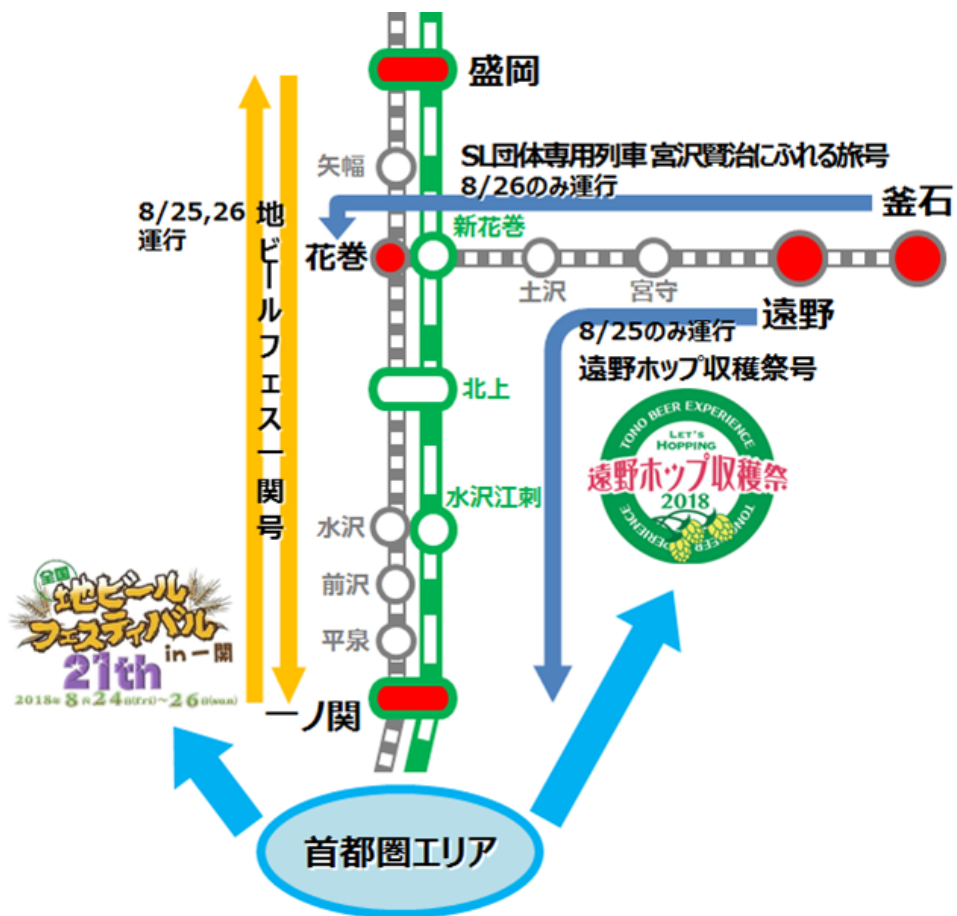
盛岡

SL団体専用列車 宮沢賢治にふれる旅号
8/26のみ運行

釜石

矢幅

8/25,26
運行

地ビールフェス一関号

花巻

新花巻

土沢

宮守

遠野

8/25のみ運行
遠野ホップ収穫祭号

北上

TOHO BEER EXPERIENCE
LET'S HOPPING
遠野ホップ収穫祭
2018

水沢江刺

水沢

前沢

平泉

全国
地ビールフェスティバル
in一関
21th
2018年8月24日(fri)~26日(sun)

一ノ関

首都圏エリア